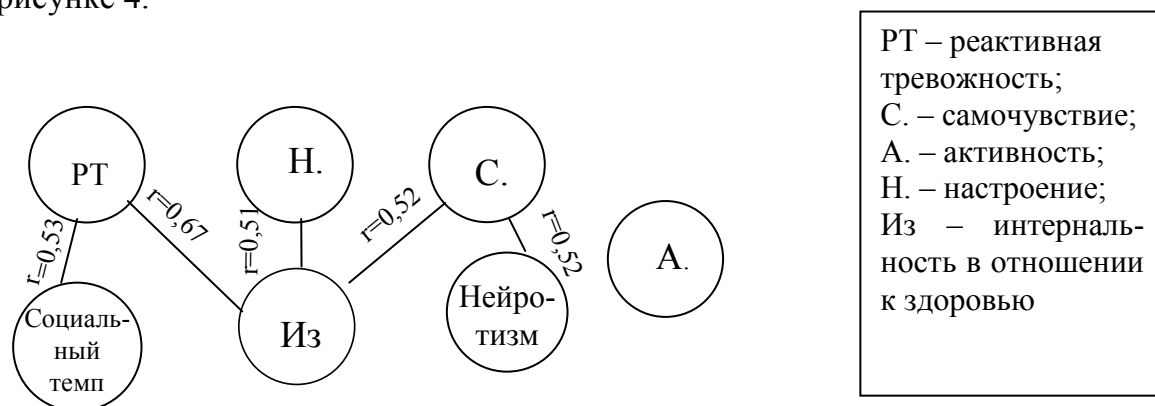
рисунке 4.

PT

H.

C.

r=0,53

r=0,67

r=0,51

r=0,52

r=0,52

A.

Социальный темп

Из

Нейротизм

РТ – реактивная тревожность;
С. – самочувствие;
А. – активность;
Н. – настроение;
Из – интернальность в отношении к здоровью